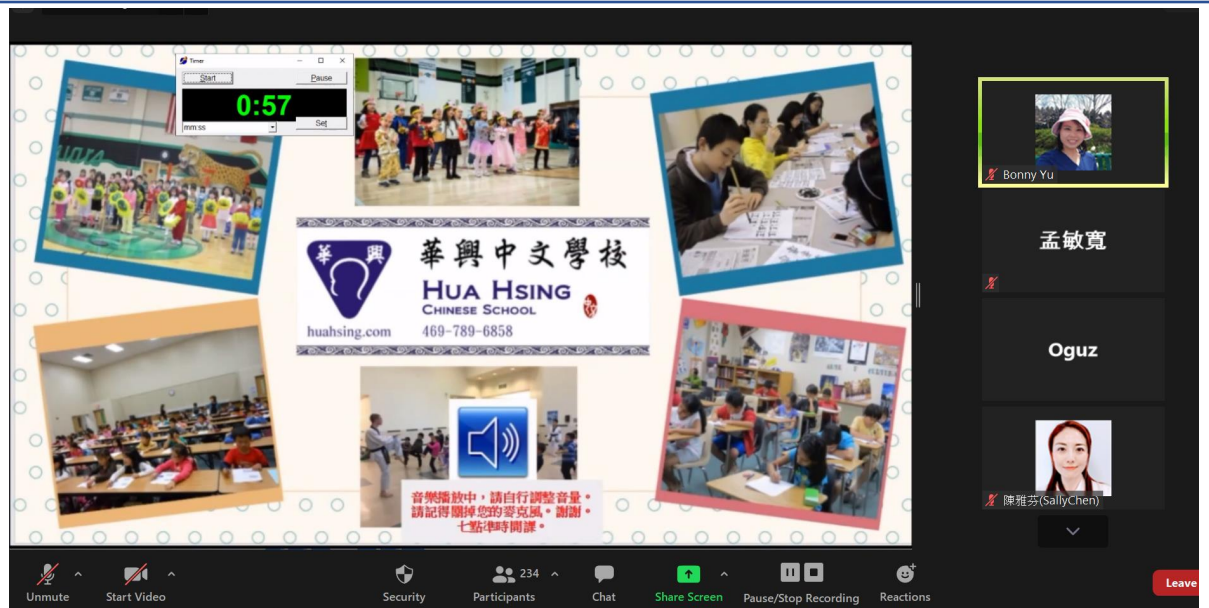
Timer
Start
Pause
0:57
mm:ss
Set

華興
華興中文學校
HUA HSING
CHINESE SCHOOL
huahsing.com
469-789-6858

音樂播放中，請自行調整音量。
請記得關掉您的麥克風。謝謝。
七點準時開課。

Bonny Yu
孟敏寬
Oguz
陳雅芬(SallyChen)

Unmute
Start Video
Security
234
Participants
Chat
Share Screen
Pause/Stop Recording
Reactions
Leave